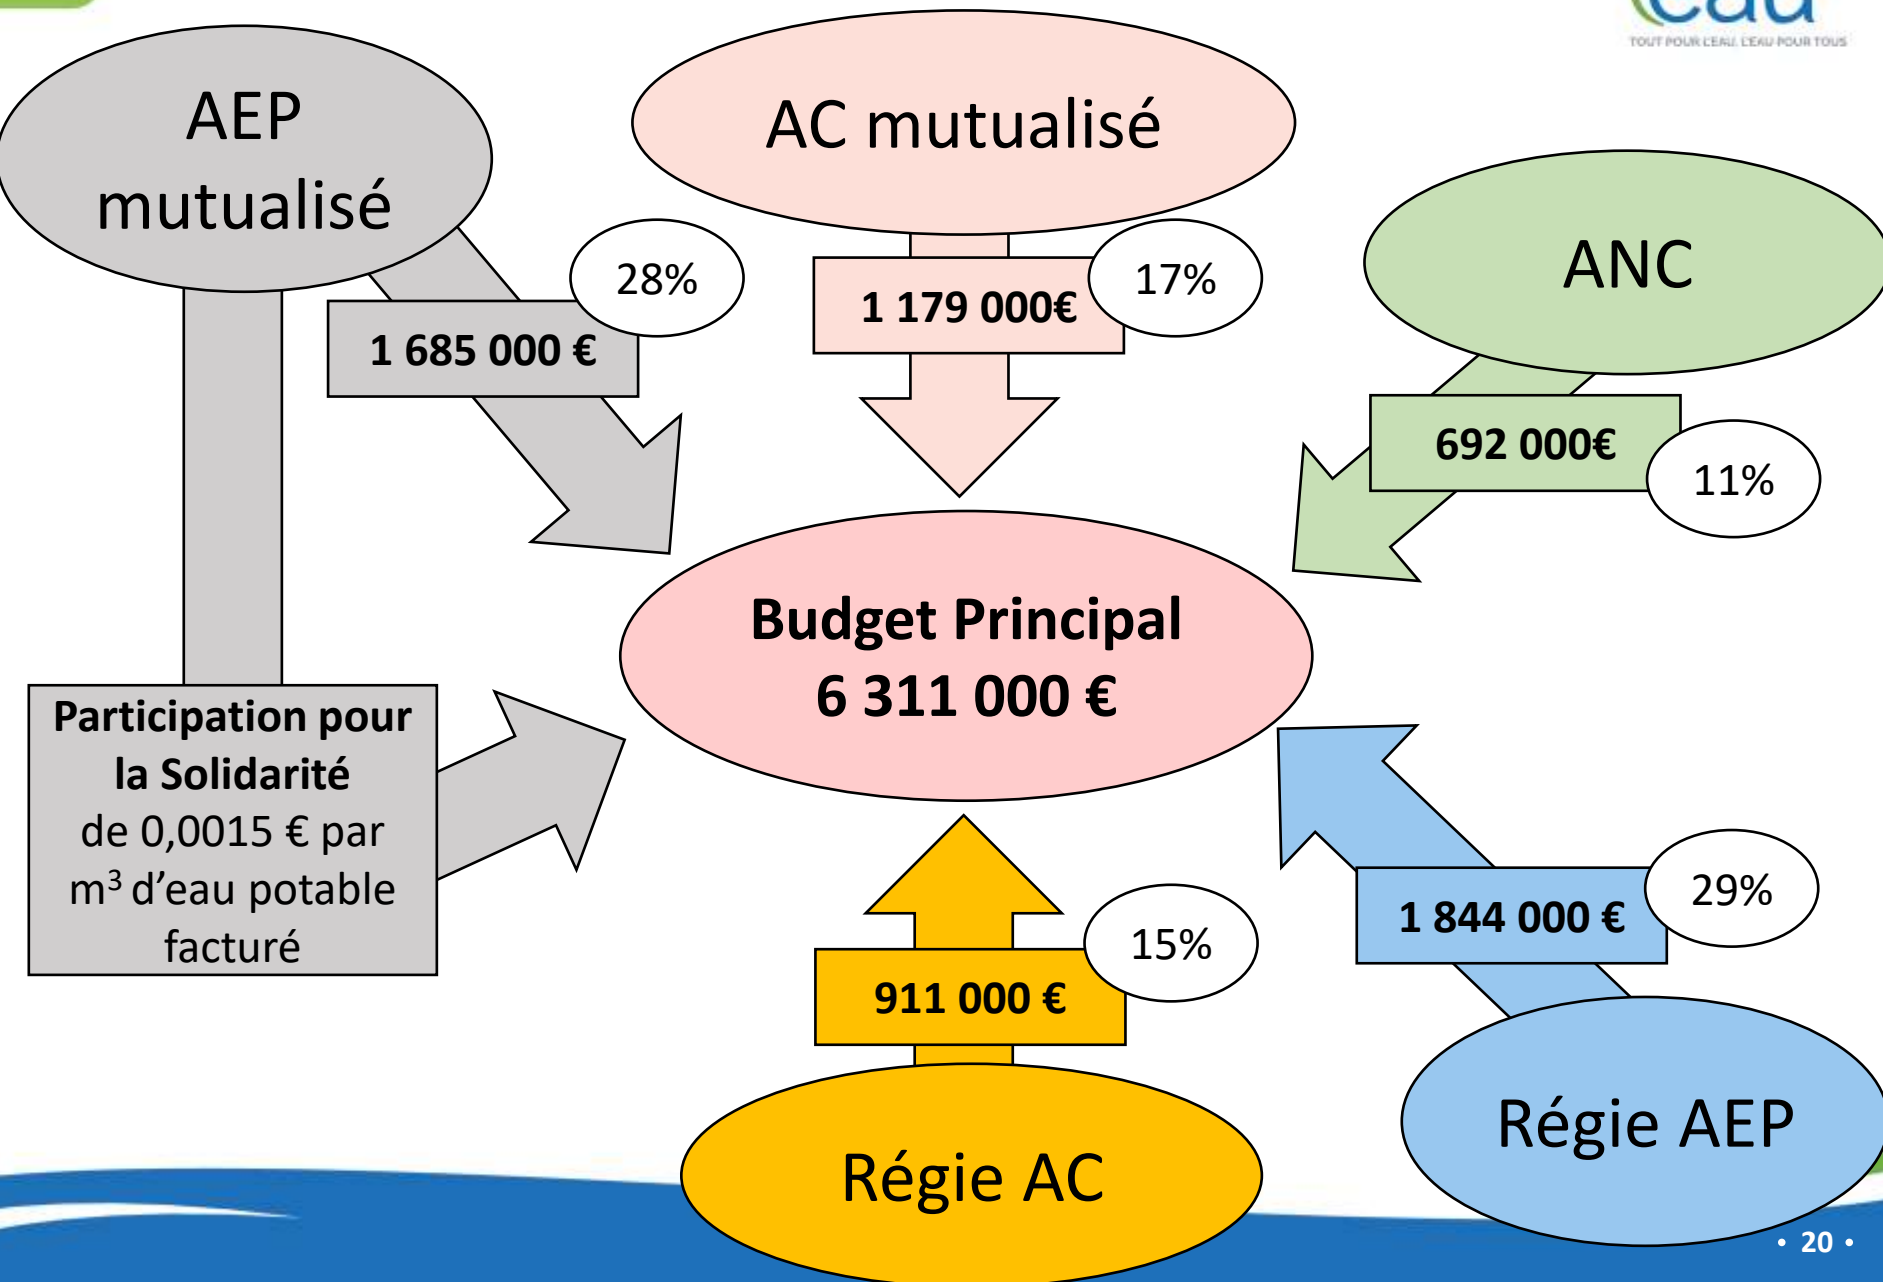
TOUT POUR L'EAU, L'EAU POUR TOUS

AEP mutualisé

AC mutualisé

ANC

28%

1 685 000 €

1 179 000€

17%

692 000€

11%

Budget Principal
6 311 000 €

Participation pour la Solidarité de 0,0015 € par m$^3$ d'eau potable facturé

15%

911 000 €

29%

1 844 000 €

Régie AC

Régie AEP

• 20 •